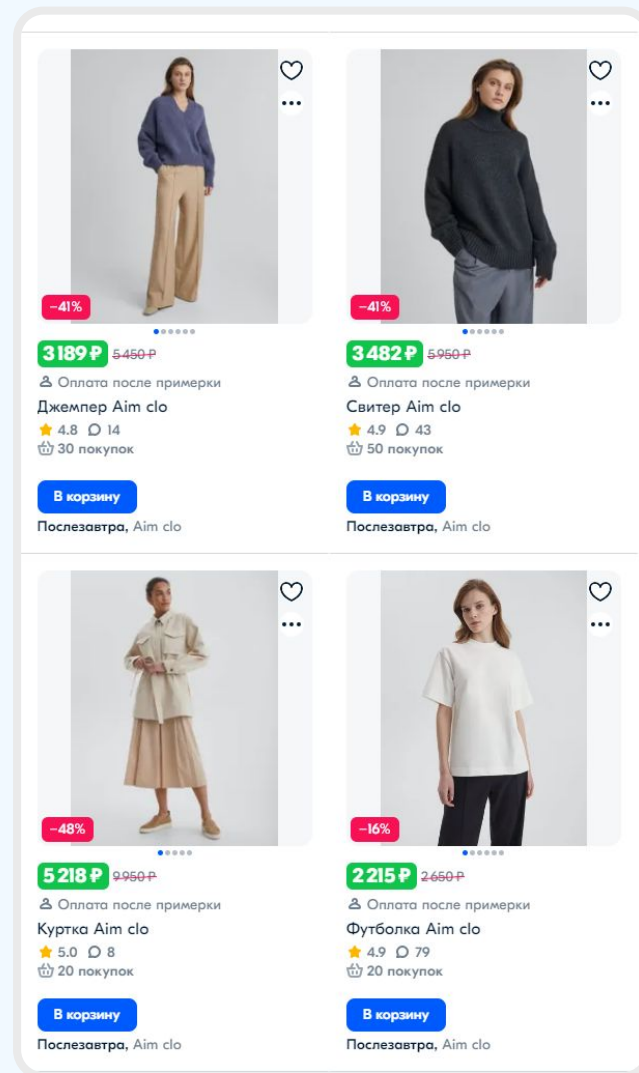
−41%

3 189 ₽ 5 450 ₽

Оплата после примерки

Джемпер Aim clo

4.8 14

30 покупок

В корзину

Послезавтра, Aim clo

−41%

3 482 ₽ 5 950 ₽

Оплата после примерки

Свитер Aim clo

4.9 43

50 покупок

В корзину

Послезавтра, Aim clo

−48%

5 218 ₽ 9 950 ₽

Оплата после примерки

Куртка Aim clo

5.0 8

20 покупок

В корзину

Послезавтра, Aim clo

−16%

2 215 ₽ 2 650 ₽

Оплата после примерки

Футболка Aim clo

4.9 79

20 покупок

В корзину

Послезавтра, Aim clo